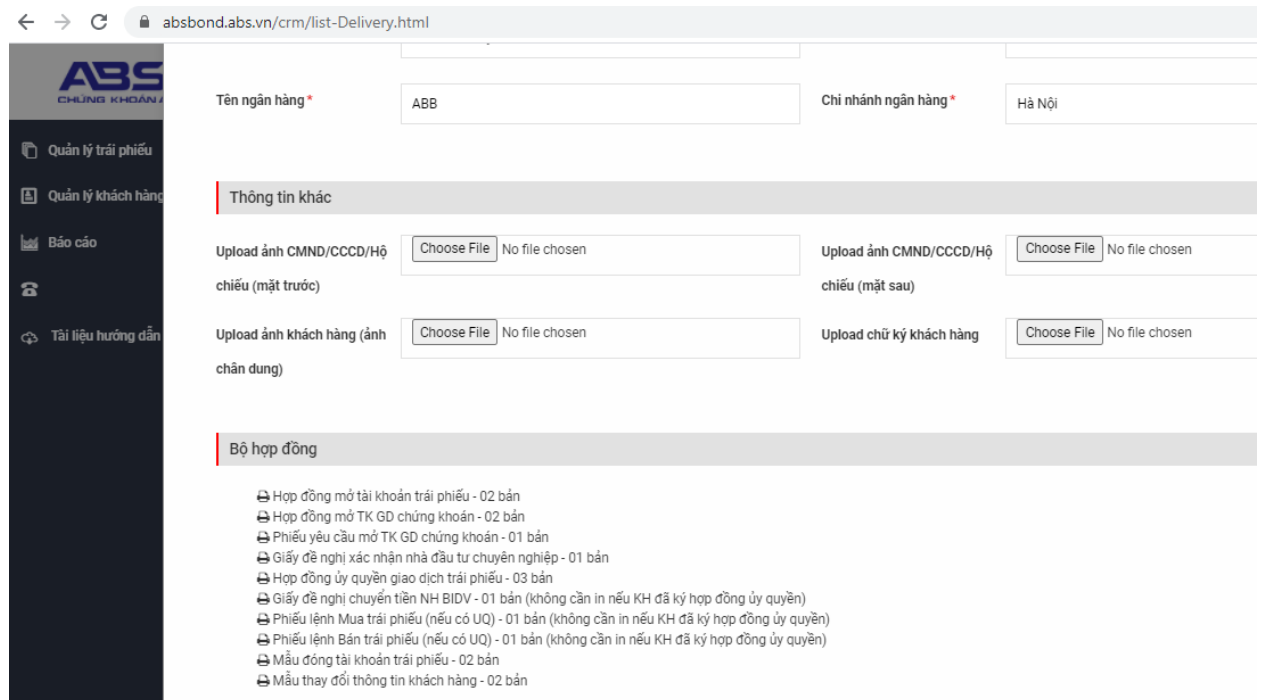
absbond.abs.vn/crm/list-Delivery.html

ABS
CHỨNG KHOÁN A

Quản lý trái phiếu
Quản lý khách hàng
Báo cáo
Tài liệu hướng dẫn

Tên ngân hàng * ABB
Chi nhánh ngân hàng * Hà Nội

Thông tin khác

Upload ảnh CMND/CCCD/Hộ chiếu (mặt trước) Choose File No file chosen
Upload ảnh CMND/CCCD/Hộ chiếu (mặt sau) Choose File No file chosen
Upload ảnh khách hàng (ảnh chân dung) Choose File No file chosen
Upload chữ ký khách hàng Choose File No file chosen

Bộ hợp đồng

Hợp đồng mở tài khoản trái phiếu - 02 bản
Hợp đồng mở TK GD chứng khoán - 02 bản
Phiếu yêu cầu mở TK GD chứng khoán - 01 bản
Giấy đề nghị xác nhận nhà đầu tư chuyên nghiệp - 01 bản
Hợp đồng ủy quyền giao dịch trái phiếu - 03 bản
Giấy đề nghị chuyển tiền NH BIDV - 01 bản (không cần in nếu KH đã ký hợp đồng ủy quyền)
Phiếu lệnh Mua trái phiếu (nếu có UQ) - 01 bản (không cần in nếu KH đã ký hợp đồng ủy quyền)
Phiếu lệnh Bán trái phiếu (nếu có UQ) - 01 bản (không cần in nếu KH đã ký hợp đồng ủy quyền)
Mẫu đóng tài khoản trái phiếu - 02 bản
Mẫu thay đổi thông tin khách hàng - 02 bản